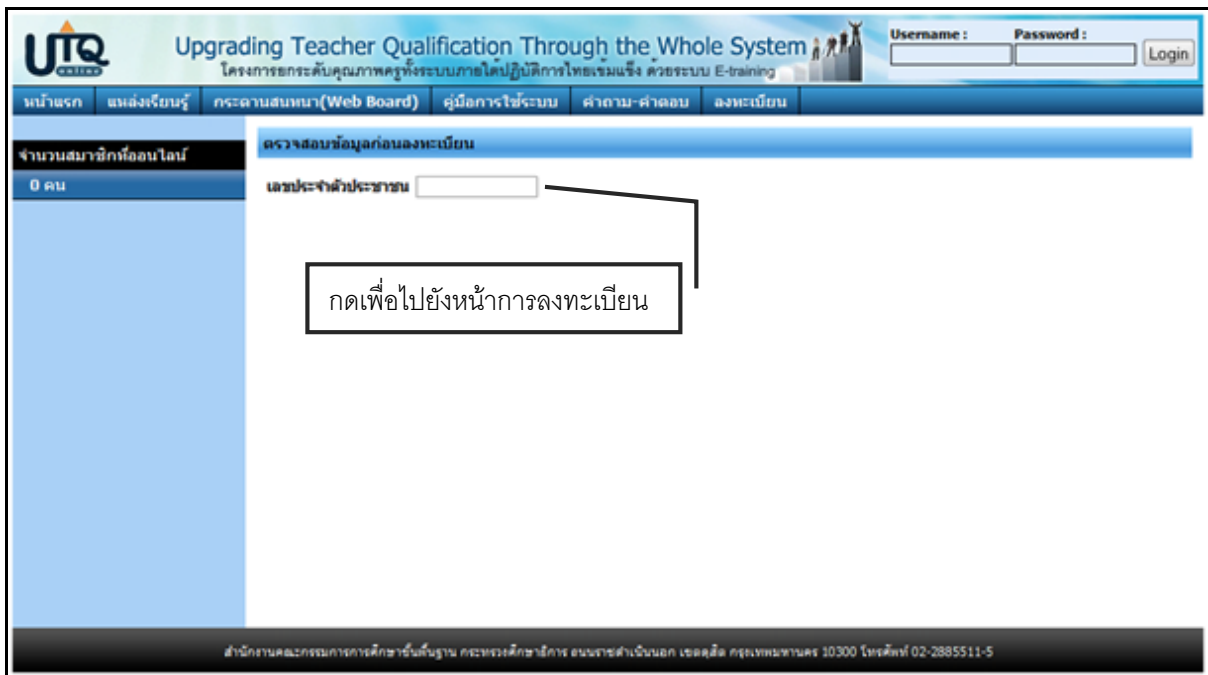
UTQ online

Upgrading Teacher Qualification Through the Whole System
โครงการยกระดับคุณภาพครูทั้งระบบภายใต้ปฏิบัติการไทยเข้มแข็ง ด้วยระบบ E-training

Username : Password : Login

หน้าแรก | แหล่งเรียนรู้ | กระดานสนทนา(Web Board) | คู่มือการใช้ระบบ | คำถาม-คำตอบ | ลงทะเบียน

จำนวนสมาชิกที่ออนไลน์
0 คน

ตรวจสอบข้อมูลก่อนลงทะเบียน

เลขประจำตัวประชาชน

กดเพื่อไปยังหน้าการลงทะเบียน

สำนักงานคณะกรรมการการศึกษาขั้นพื้นฐาน กระทรวงศึกษาธิการ ถนนราชดำเนินนอก เขตดุสิต กรุงเทพมหานคร 10300 โทรศัพท์ 02-2885511-5